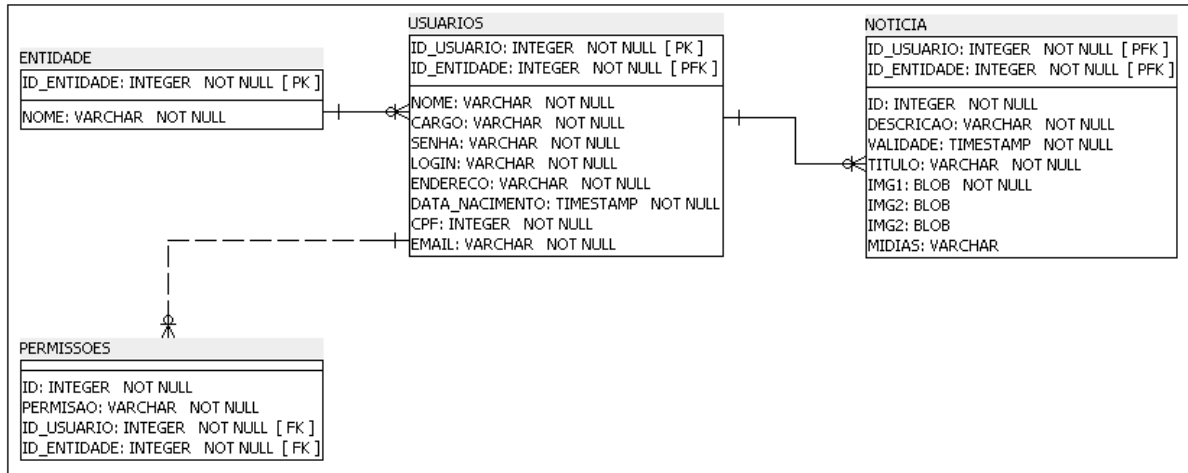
ENTIDADE

ID_ENTIDADE: INTEGER NOT NULL [ PK ]

NOME: VARCHAR NOT NULL

USUARIOS

ID_USUARIO: INTEGER NOT NULL [ PK ]
ID_ENTIDADE: INTEGER NOT NULL [ PFK ]

NOME: VARCHAR NOT NULL
CARGO: VARCHAR NOT NULL
SENHA: VARCHAR NOT NULL
LOGIN: VARCHAR NOT NULL
ENDERECO: VARCHAR NOT NULL
DATA_NACIMENTO: TIMESTAMP NOT NULL
CPF: INTEGER NOT NULL
EMAIL: VARCHAR NOT NULL

NOTICIA

ID_USUARIO: INTEGER NOT NULL [ PFK ]
ID_ENTIDADE: INTEGER NOT NULL [ PFK ]

ID: INTEGER NOT NULL
DESCRICAO: VARCHAR NOT NULL
VALIDADE: TIMESTAMP NOT NULL
TITULO: VARCHAR NOT NULL
IMG1: BLOB NOT NULL
IMG2: BLOB
IMG2: BLOB
MIDIAS: VARCHAR

PERMISSOES

ID: INTEGER NOT NULL
PERMISAO: VARCHAR NOT NULL
ID_USUARIO: INTEGER NOT NULL [ FK ]
ID_ENTIDADE: INTEGER NOT NULL [ FK ]